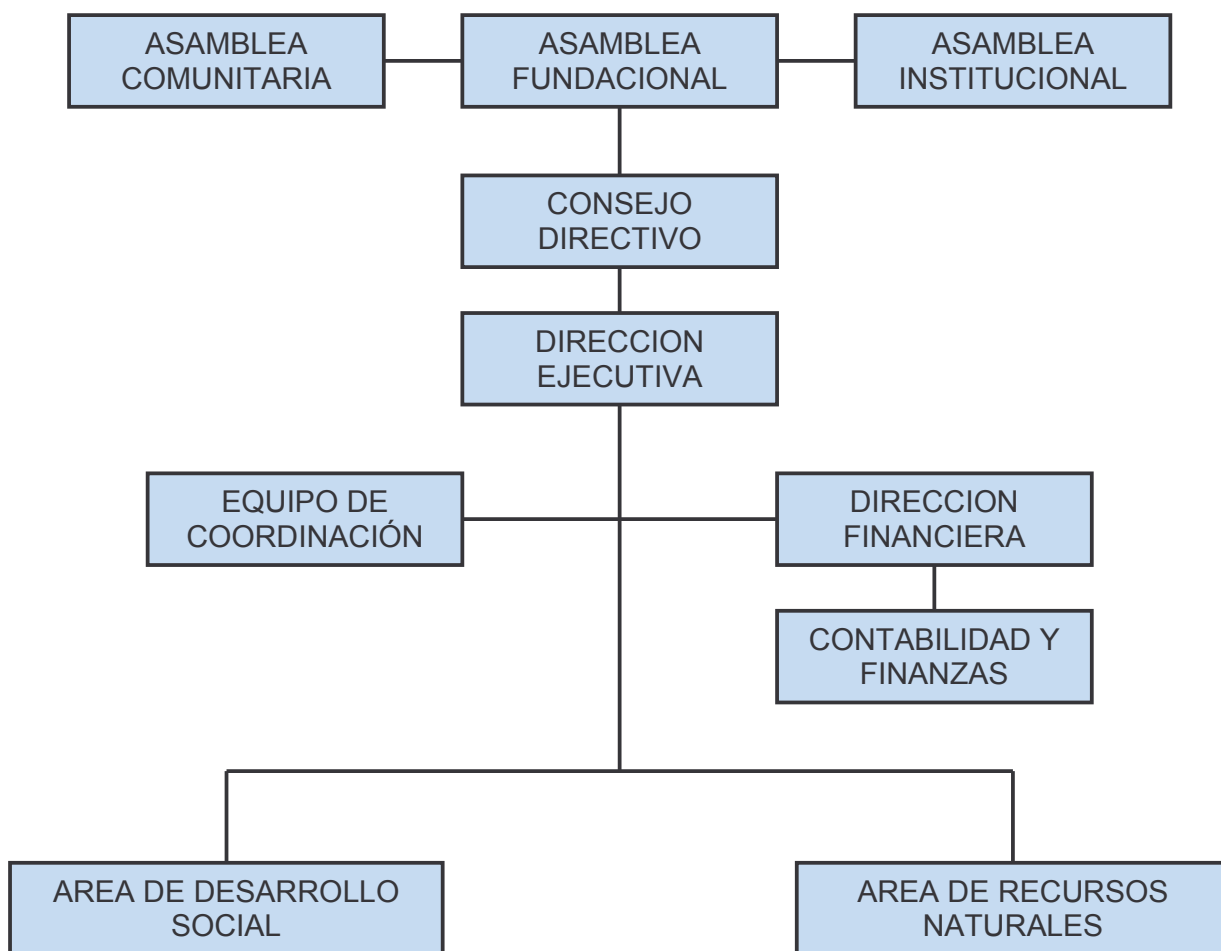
ASAMBLEA COMUNITARIA

ASAMBLEA FUNDACIONAL

ASAMBLEA INSTITUCIONAL

CONSEJO DIRECTIVO

DIRECCION EJECUTIVA

EQUIPO DE COORDINACIÓN

DIRECCION FINANCIERA

CONTABILIDAD Y FINANZAS

AREA DE DESARROLLO SOCIAL

AREA DE RECURSOS NATURALES